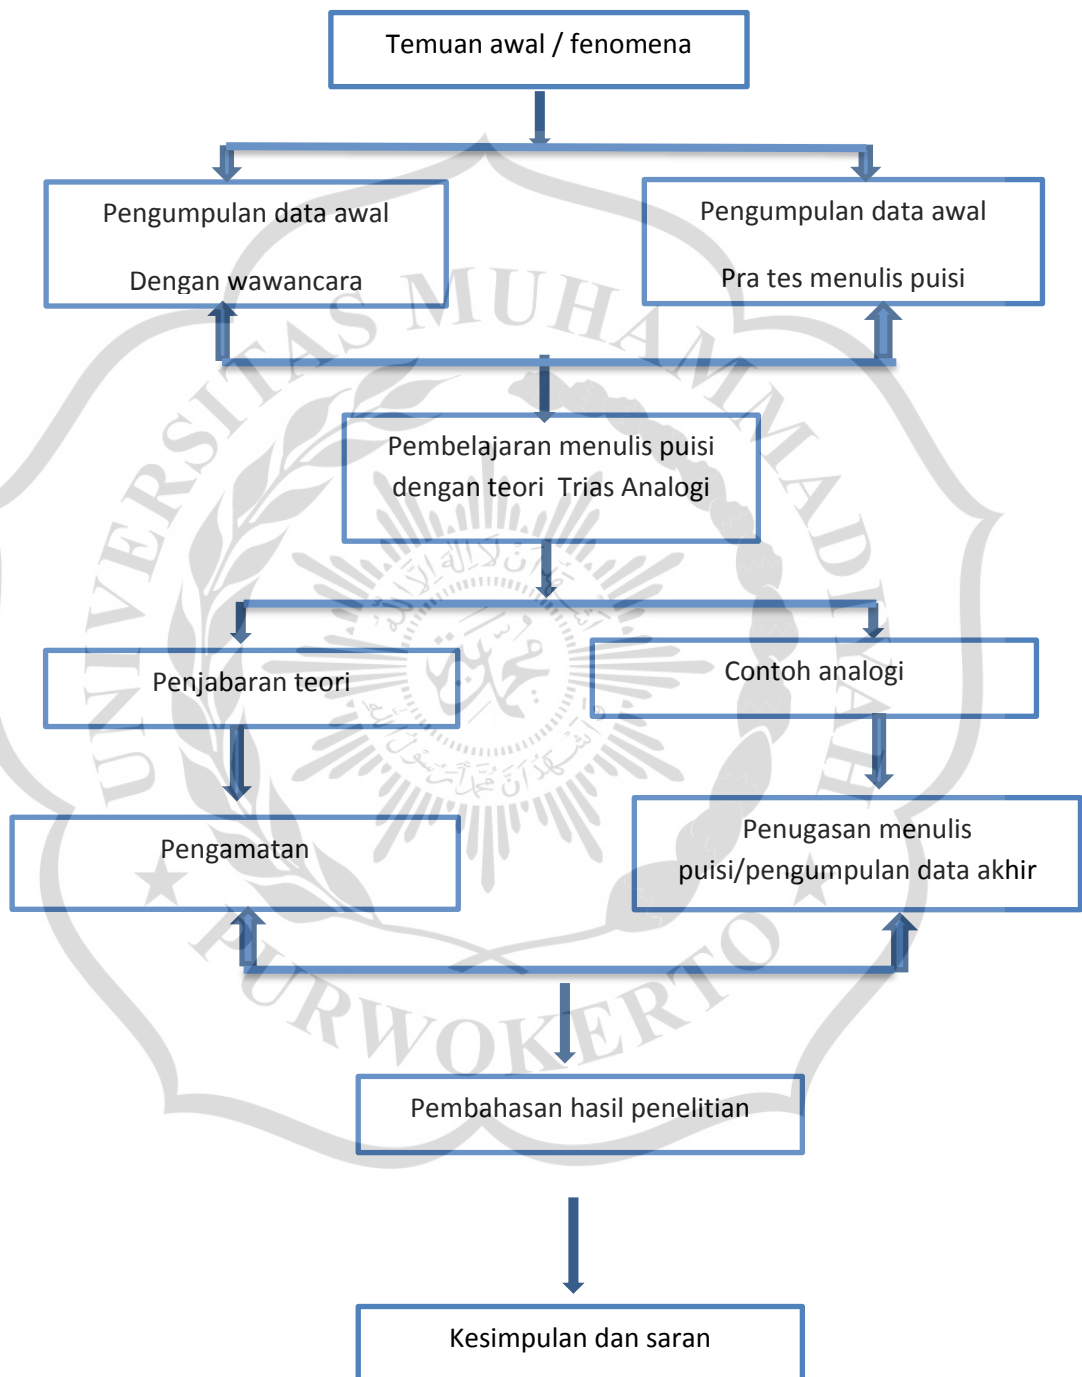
Temuan awal / fenomena

Pengumpulan data awal

Dengan wawancara

Pengumpulan data awal

Pra tes menulis puisi

Pembelajaran menulis puisi dengan teori Trias Analogi

Penjabaran teori

Contoh analogi

Pengamatan

Penugasan menulis puisi/pengumpulan data akhir

Pembahasan hasil penelitian

Kesimpulan dan saran

UNIVERSITAS MUHAMMADIYAH PURWOKERTO